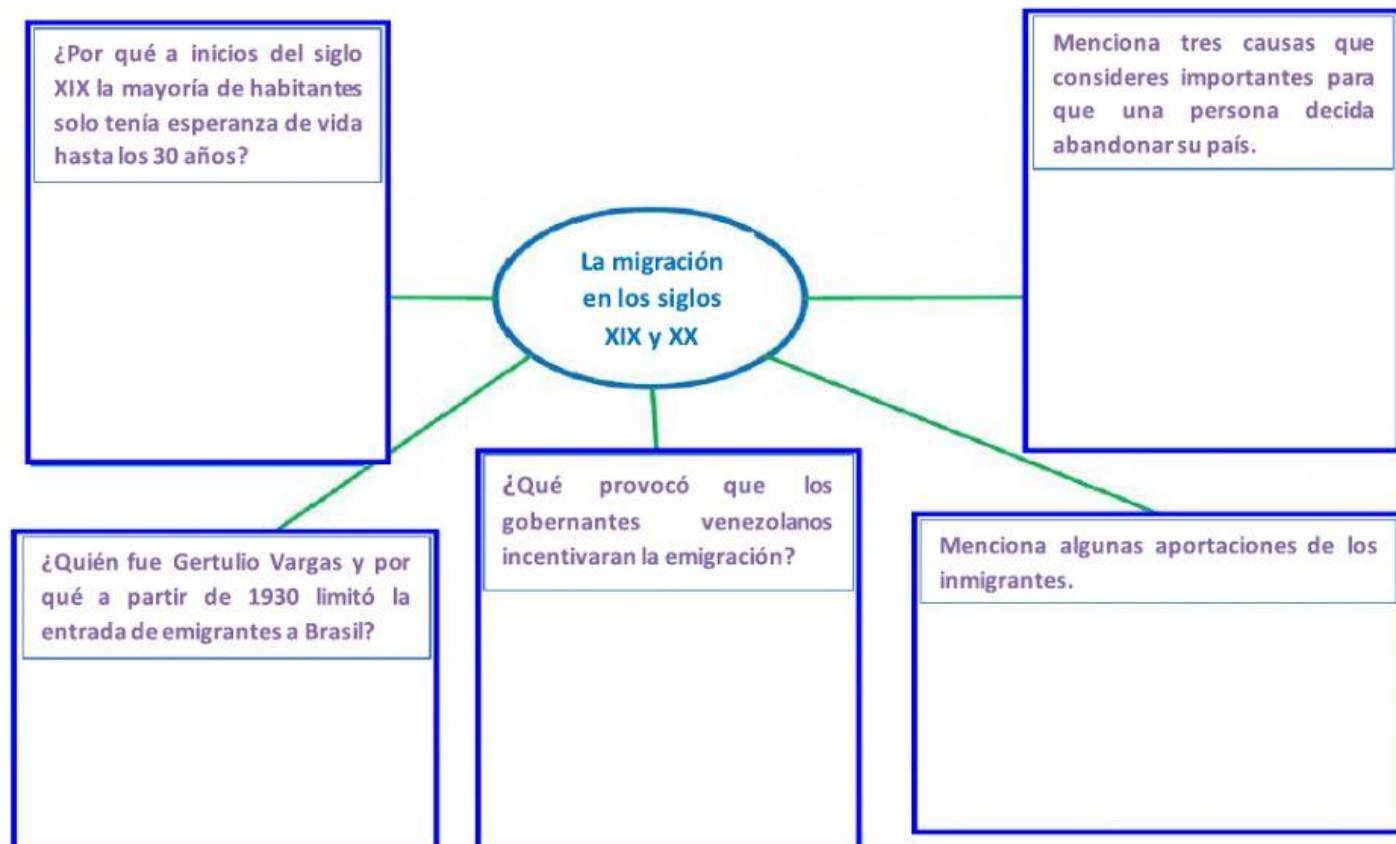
¿Por qué a inicios del siglo XIX la mayoría de habitantes solo tenía esperanza de vida hasta los 30 años?

La migración en los siglos XIX y XX

Menciona tres causas que consideres importantes para que una persona decida abandonar su país.

¿Quién fue Gertulio Vargas y por qué a partir de 1930 limitó la entrada de emigrantes a Brasil?

¿Qué provocó que los gobernantes venezolanos incentivaran la emigración?

Menciona algunas aportaciones de los inmigrantes.